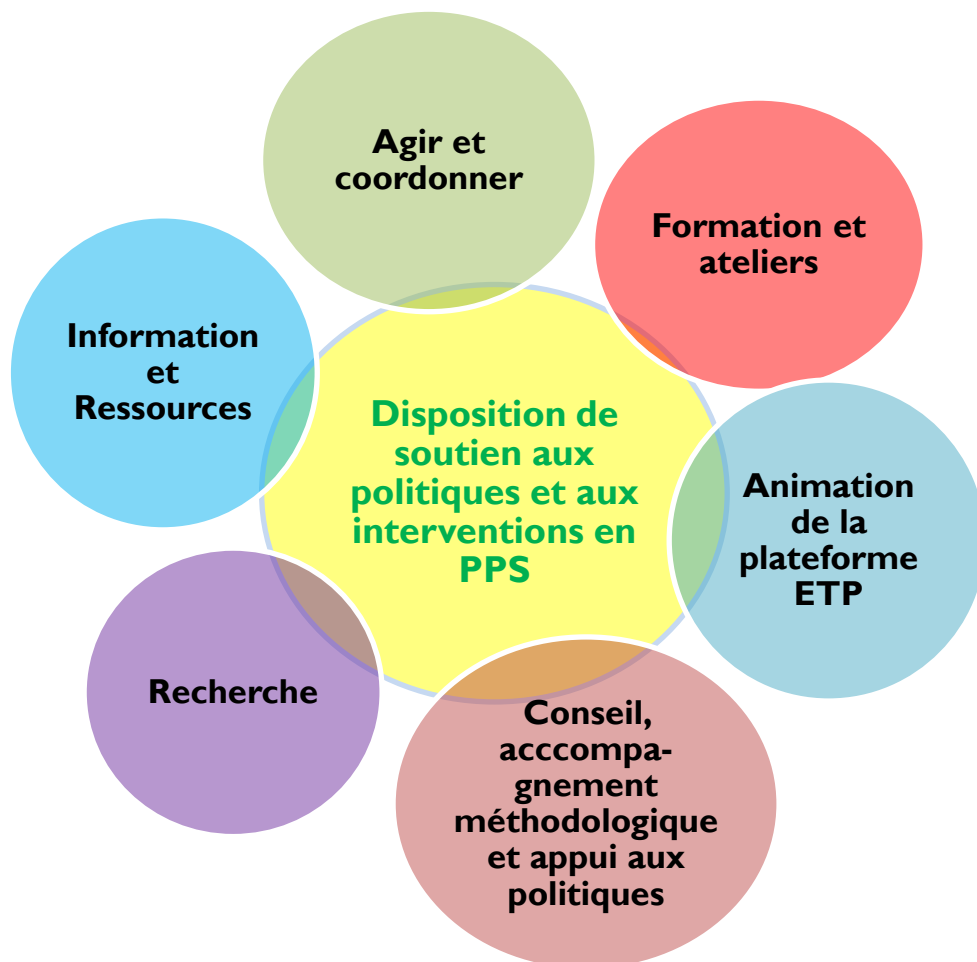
Agir et coordonner

Formation et ateliers

Information et Ressources

Disposition de soutien aux politiques et aux interventions en PPS

Animation de la plateforme ETP

Recherche

Conseil, acccompagnement méthodologique et appui aux politiques